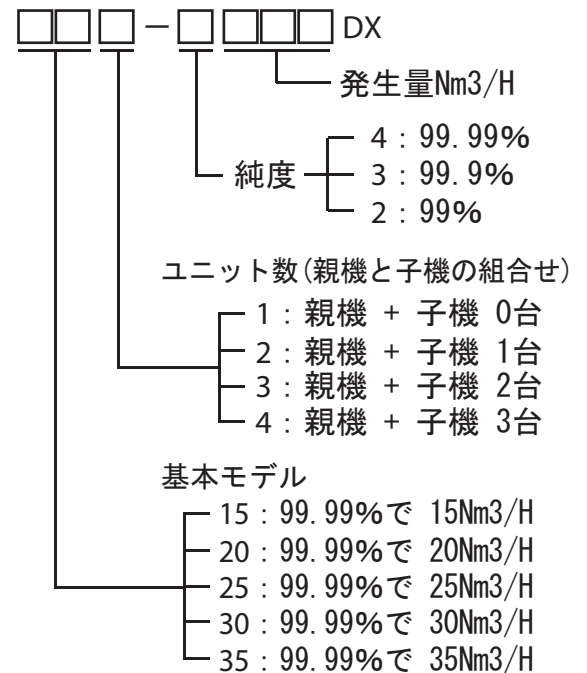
□□□－□□□□DX

発生量Nm3/H

純度
4：99.99%
3：99.9%
2：99%

ユニット数(親機と子機の組合せ)
1：親機 + 子機 0台
2：親機 + 子機 1台
3：親機 + 子機 2台
4：親機 + 子機 3台

基本モデル
15：99.99%で 15Nm3/H
20：99.99%で 20Nm3/H
25：99.99%で 25Nm3/H
30：99.99%で 30Nm3/H
35：99.99%で 35Nm3/H